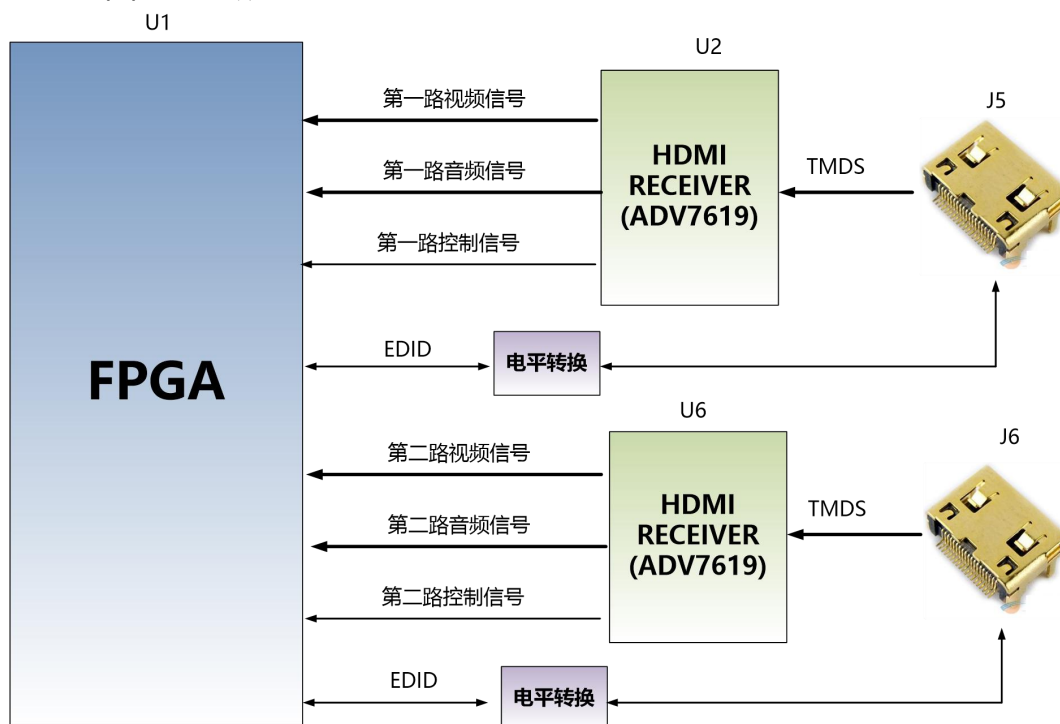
U1

FPGA

U2

第一路视频信号

第一路音频信号

第一路控制信号

HDMI RECEIVER (ADV7619)

TMDS

J5

EDID

电平转换

U6

第二路视频信号

第二路音频信号

第二路控制信号

HDMI RECEIVER (ADV7619)

TMDS

J6

EDID

电平转换